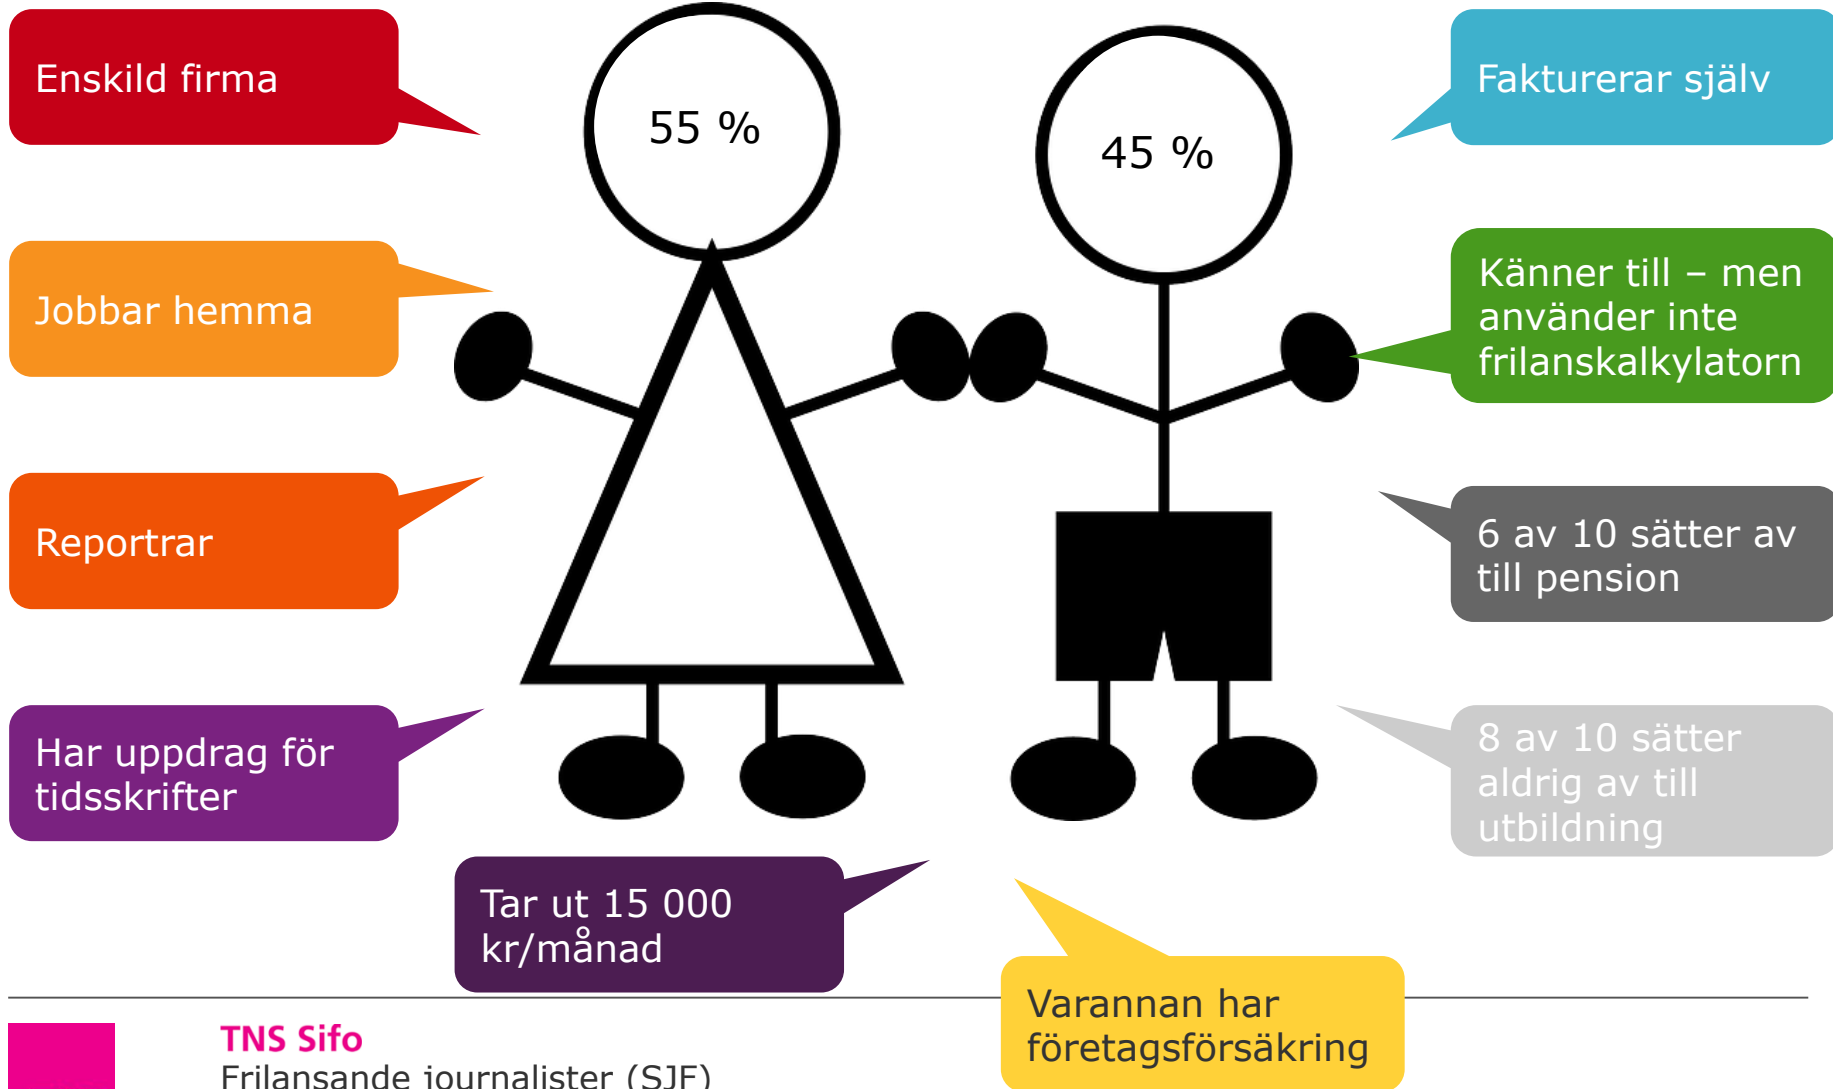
Enskild firma

55 %

45 %

Fakturerar själv

Jobbar hemma

Känner till – men använder inte frilanskalkylatorn

Reportrar

6 av 10 sätter av till pension

Har uppdrag för tidsskrifter

8 av 10 sätter aldrig av till utbildning

Tar ut 15 000 kr/månad

Varannan har företagsförsäkring

TNS Sifo
Frilansande journalister (SJF)